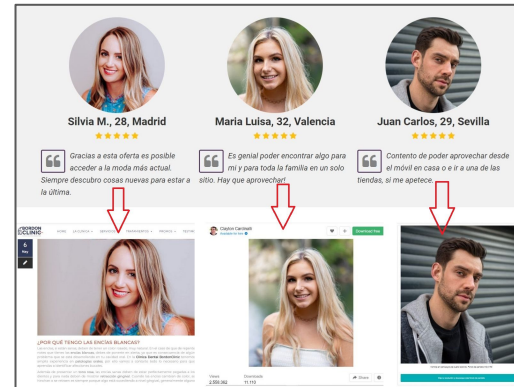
Silvia M., 28, Madrid

Gracias a esta oferta es posible acceder a la moda más actual. Siempre descubro cosas nuevas para estar a la última.

Maria Luisa, 32, Valencia

Es genial poder encontrar algo para mi y para toda la familia en un solo sitio. Hay que aprovechar!

Juan Carlos, 29, Sevilla

Contento de poder aprovechar desde el móvil en casa o e ir a una de las tiendas, si me apetece.

GORDON CLINIC

INICIO LA CLÍNICA SERVICIOS TRATAMIENTOS PRECIOS CONTACTO

6 Nov

¿POR QUÉ TENGO LAS ENCÍAS BLANCAS?

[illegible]

Clayton Cardinalli

Available for hire

Download free

Views 2,556,362

Downloads 11,110

Share